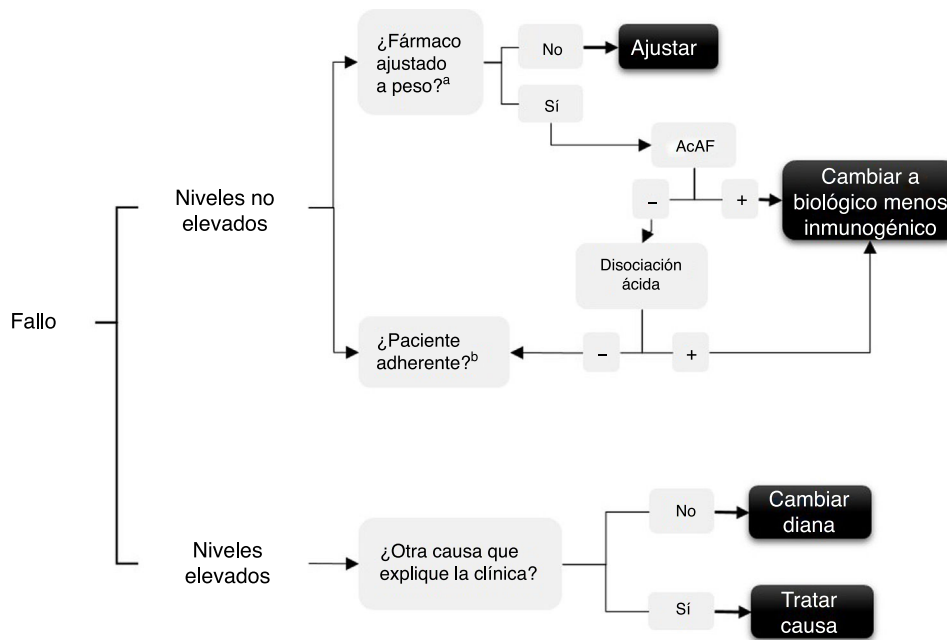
Fallo

Niveles no elevados

¿Fármaco ajustado a peso?$^{a}$

No

Ajustar

Sí

AcAF

–

+

Cambiar a biológico menos inmunogénico

Disociación ácida

¿Paciente adherente?$^{b}$

–

+

Niveles elevados

¿Otra causa que explique la clínica?

No

Cambiar diana

Sí

Tratar causa